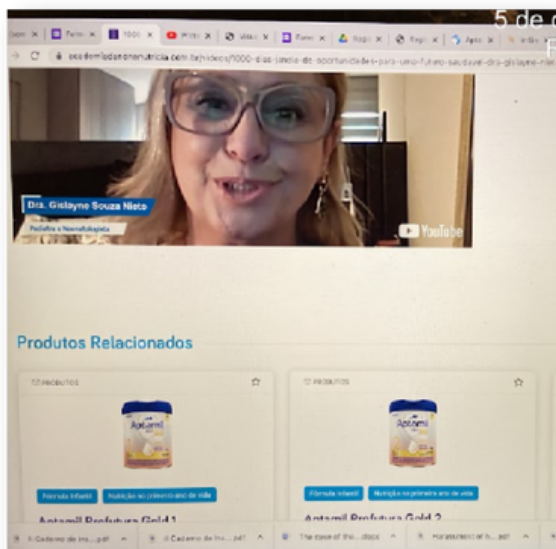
5 de

academiadanonenutricia.com.br/videos/1000-dias-janela-de-oportunidades-para-uma-futuro-saudavel-dra-gislayne-nie

Dra. Gislayne Souza Nieto

Pediatra e Neonatologista

YouTube

Produtos Relacionados

PRODUTOS

Aptamil

Fórmula Infantil

Nutrição no primeiro ano de vida

Aptamil Profutura Gold 1

PRODUTOS

Aptamil

Fórmula Infantil

Nutrição no primeiro ano de vida

Aptamil Profutura Gold 2

II-Caderno de Ins....pdf

II-Caderno de Ins....pdf

The case of thi....docx

Harassment of h....pdf